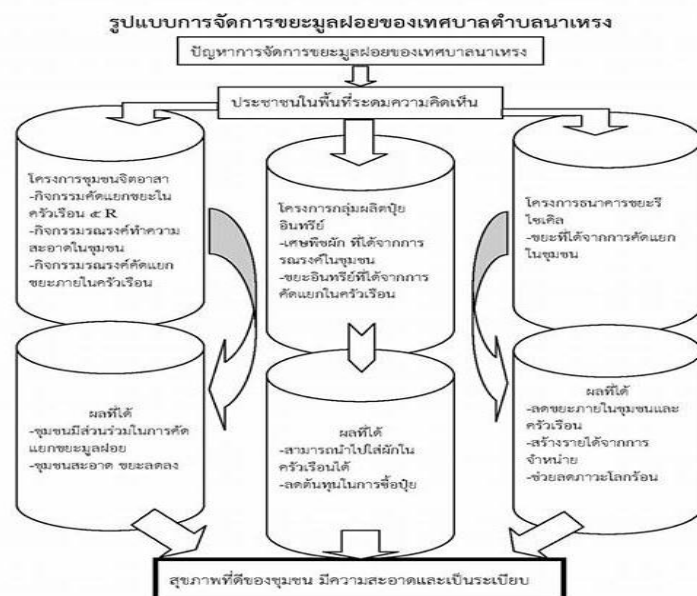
รูปแบบการจัดการขยะมูลฝอยของเทศบาลตำบลนาเหรง

ปัญหาการจัดการขยะมูลฝอยของเทศบาลนาเหรง

ประชาชนในพื้นที่ระดมความคิดเห็น

โครงการชุมชนจิตอาสา
-กิจกรรมคัดแยกขยะในครัวเรือน ๕ R
-กิจกรรมรณรงค์ทำความสะอาดในชุมชน
-กิจกรรมรณรงค์คัดแยกขยะภายในครัวเรือน

โครงการกลุ่มผลิตปุ๋ยอินทรีย์
-เศษพืชผัก ที่ได้จากการรณรงค์ในชุมชน
-ขยะอินทรีย์ที่ได้จากการคัดแยกในครัวเรือน

โครงการธนาคารขยะรีไซเคิล
-ขยะที่ได้จากการคัดแยกในชุมชน

ผลที่ได้
-ชุมชนมีส่วนร่วมในการคัดแยกขยะมูลฝอย
-ชุมชนสะอาด ขยะลดลง

ผลที่ได้
-สามารถนำไปใส่ผักในครัวเรือนได้
-ลดต้นทุนในการซื้อปุ๋ย

ผลที่ได้
-ลดขยะภายในชุมชนและครัวเรือน
-สร้างรายได้จากการจำหน่าย
-ช่วยลดภาวะโลกร้อน

สุขภาพที่ดีของชุมชน มีความสะอาดและเป็นระเบียบ